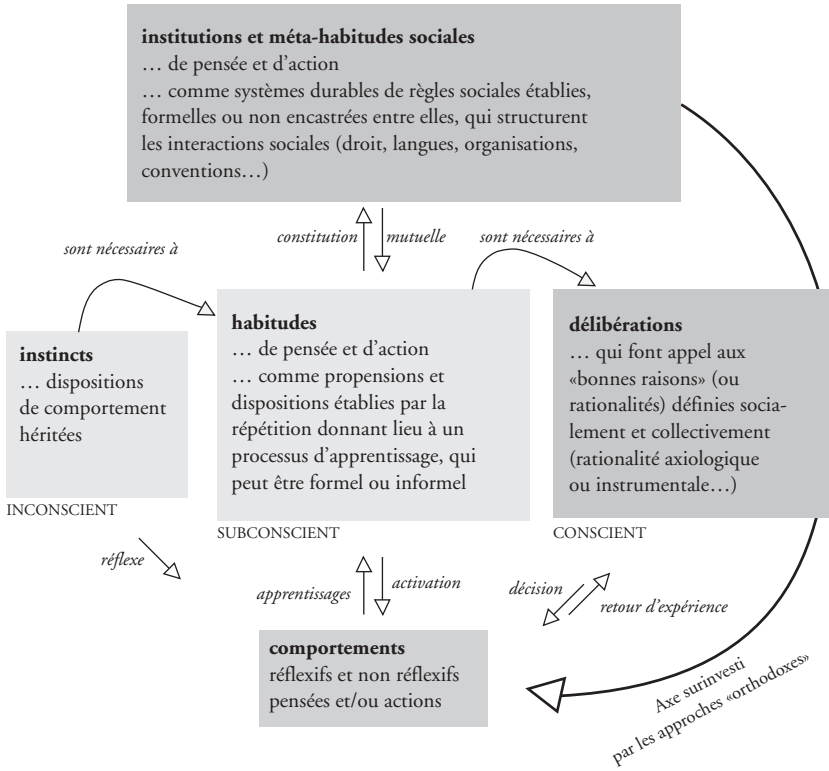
**institutions et méta-habitudes sociales**
… de pensée et d'action
… comme systèmes durables de règles sociales établies, formelles ou non encastrées entre elles, qui structurent les interactions sociales (droit, langues, organisations, conventions…)

*sont nécessaires à*

*constitution* *mutuelle*

*sont nécessaires à*

**instincts**
… dispositions de comportement héritées

INCONSCIENT

**habitudes**
… de pensée et d'action
… comme propensions et dispositions établies par la répétition donnant lieu à un processus d'apprentissage, qui peut être formel ou informel

SUBCONSCIENT

**délibérations**
… qui font appel aux «bonnes raisons» (ou rationalités) définies socialement et collectivement (rationalité axiologique ou instrumentale…)

CONSCIENT

*réflexe*

*apprentissages* *activation*

*décision* *retour d'expérience*

**comportements**
réflexifs et non réflexifs pensées et/ou actions

Axe surinvesti par les approches «orthodoxes»